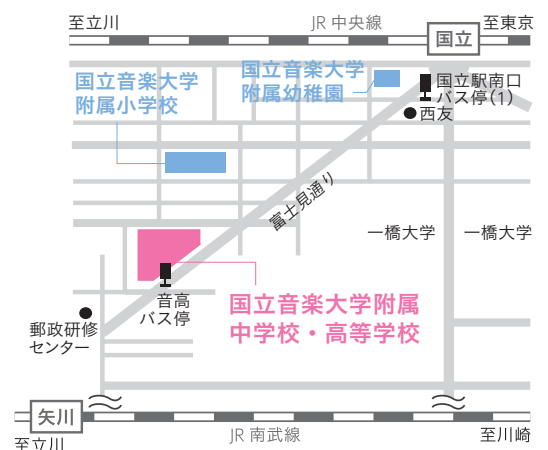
至立川

JR 中央線

国立

至東京

国立音楽大学
附属小学校

国立音楽大学
附属幼稚園

国立駅南口
バス停（1）

西友

富士見通り

一橋大学

一橋大学

音高
バス停

国立音楽大学附属
中学校・高等学校

郵政研修
センター

矢川

至立川

JR 南武線

至川崎